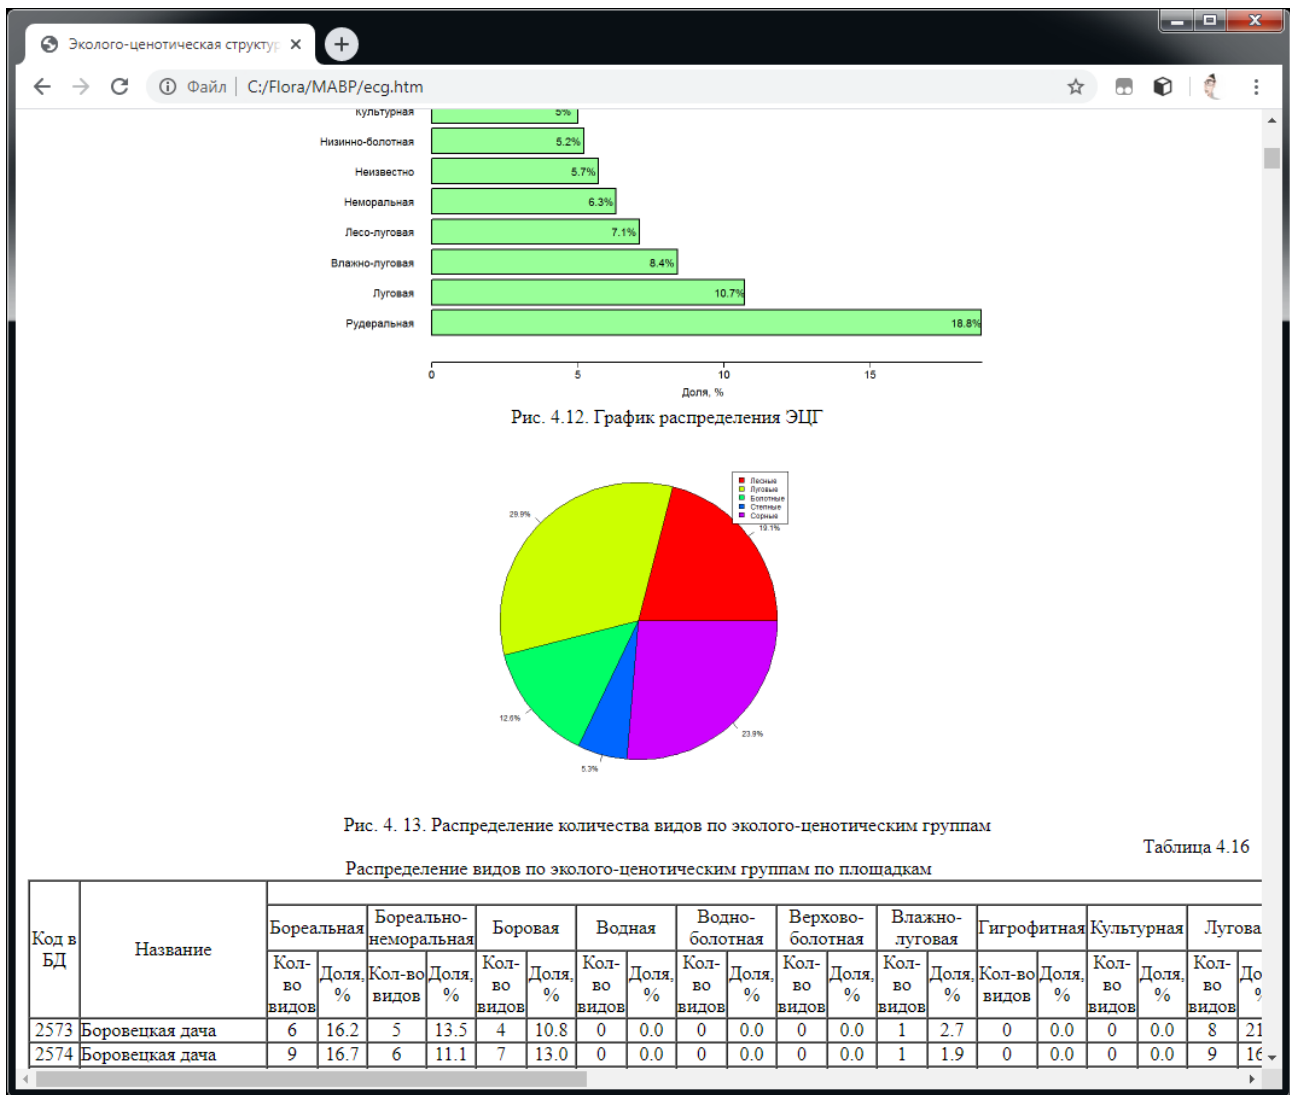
Эколого-ценотическая структур ×

Файл | C:/Flora/MABP/ecg.htm

Культурная 5%
Низинно-болотная 5.2%
Неизвестно 5.7%
Неморальная 6.3%
Лесо-луговая 7.1%
Влажно-луговая 8.4%
Луговая 10.7%
Рудеральная 18.8%

0 5 10 15
Доля, %

Рис. 4.12. График распределения ЭЦГ

Лесные
Луговые
Болотные
Степные
Сорные

29.9%
19.1%
12.6%
5.3%
23.9%

Рис. 4. 13. Распределение количества видов по эколого-ценотическим группам

Таблица 4.16

Распределение видов по эколого-ценотическим группам по площадкам

| Код в БД | Название | Бореальная | | Бореально-неморальная | | Боровая | | Водная | | Водно-болотная | | Верхово-болотная | | Влажно-луговая | | Гигрофитная | | Культурная | | Лугова |  |
|---|---|---|---|---|---|---|---|---|---|---|---|---|---|---|---|---|---|---|---|---|---|
| | | Кол-во видов | Доля, % | Кол-во видов | Доля, % | Кол-во видов | Доля, % | Кол-во видов | Доля, % | Кол-во видов | Доля, % | Кол-во видов | Доля, % | Кол-во видов | Доля, % | Кол-во видов | Доля, % | Кол-во видов | Доля, % | Кол-во видов | До |
| 2573 | Боровецкая дача | 6 | 16.2 | 5 | 13.5 | 4 | 10.8 | 0 | 0.0 | 0 | 0.0 | 0 | 0.0 | 1 | 2.7 | 0 | 0.0 | 0 | 0.0 | 8 | 21 |
| 2574 | Боровецкая дача | 9 | 16.7 | 6 | 11.1 | 7 | 13.0 | 0 | 0.0 | 0 | 0.0 | 0 | 0.0 | 1 | 1.9 | 0 | 0.0 | 0 | 0.0 | 9 | 16 |